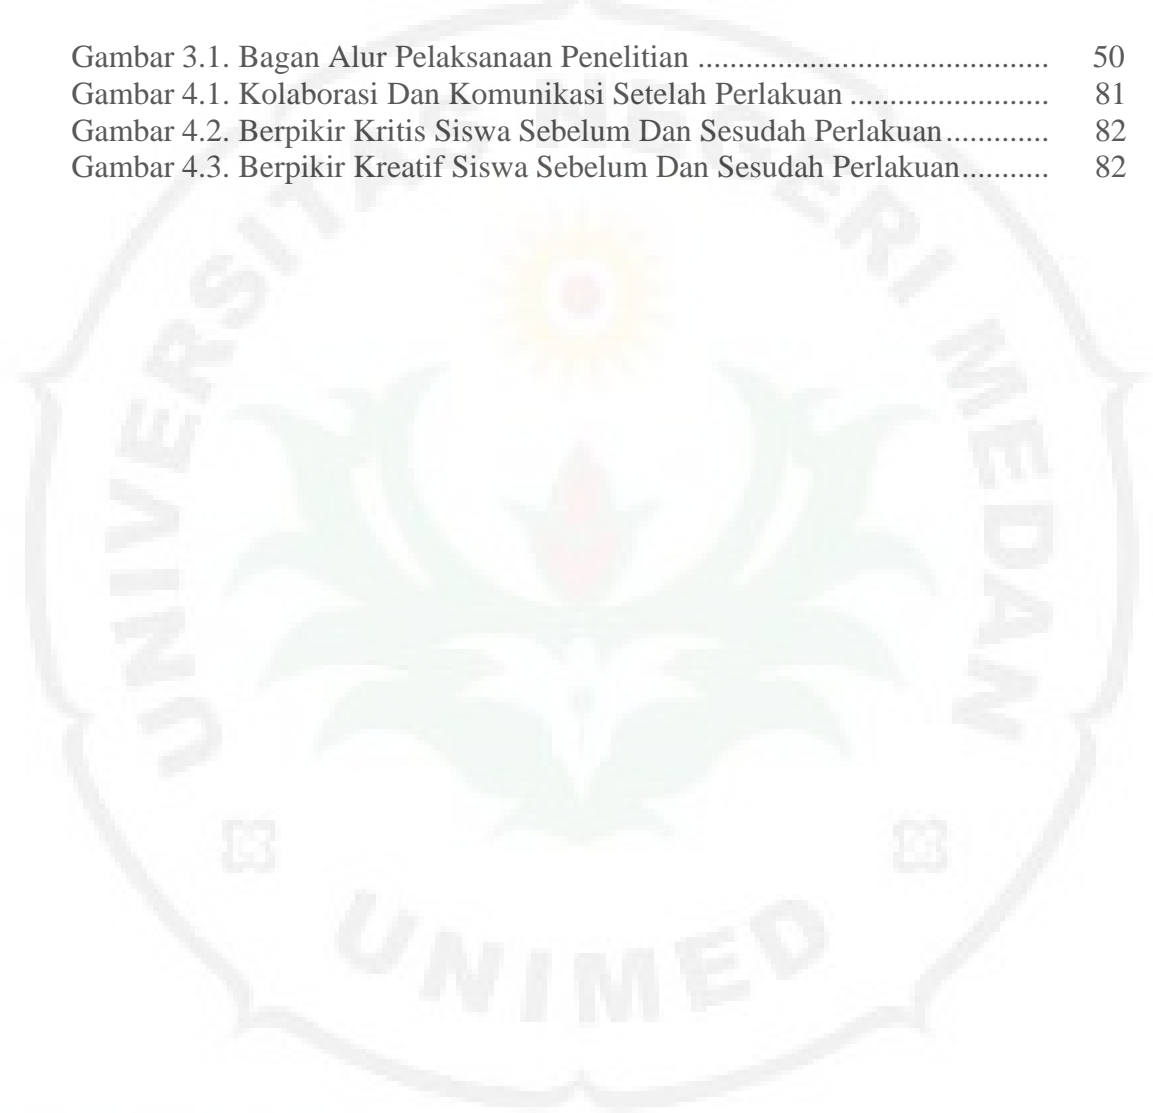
Gambar 3.1. Bagan Alur Pelaksanaan Penelitian ............................................ 50
Gambar 4.1. Kolaborasi Dan Komunikasi Setelah Perlakuan ......................... 81
Gambar 4.2. Berpikir Kritis Siswa Sebelum Dan Sesudah Perlakuan............. 82
Gambar 4.3. Berpikir Kreatif Siswa Sebelum Dan Sesudah Perlakuan........... 82

UNIVERSITAS NEGERI MEDAN

UNIMED